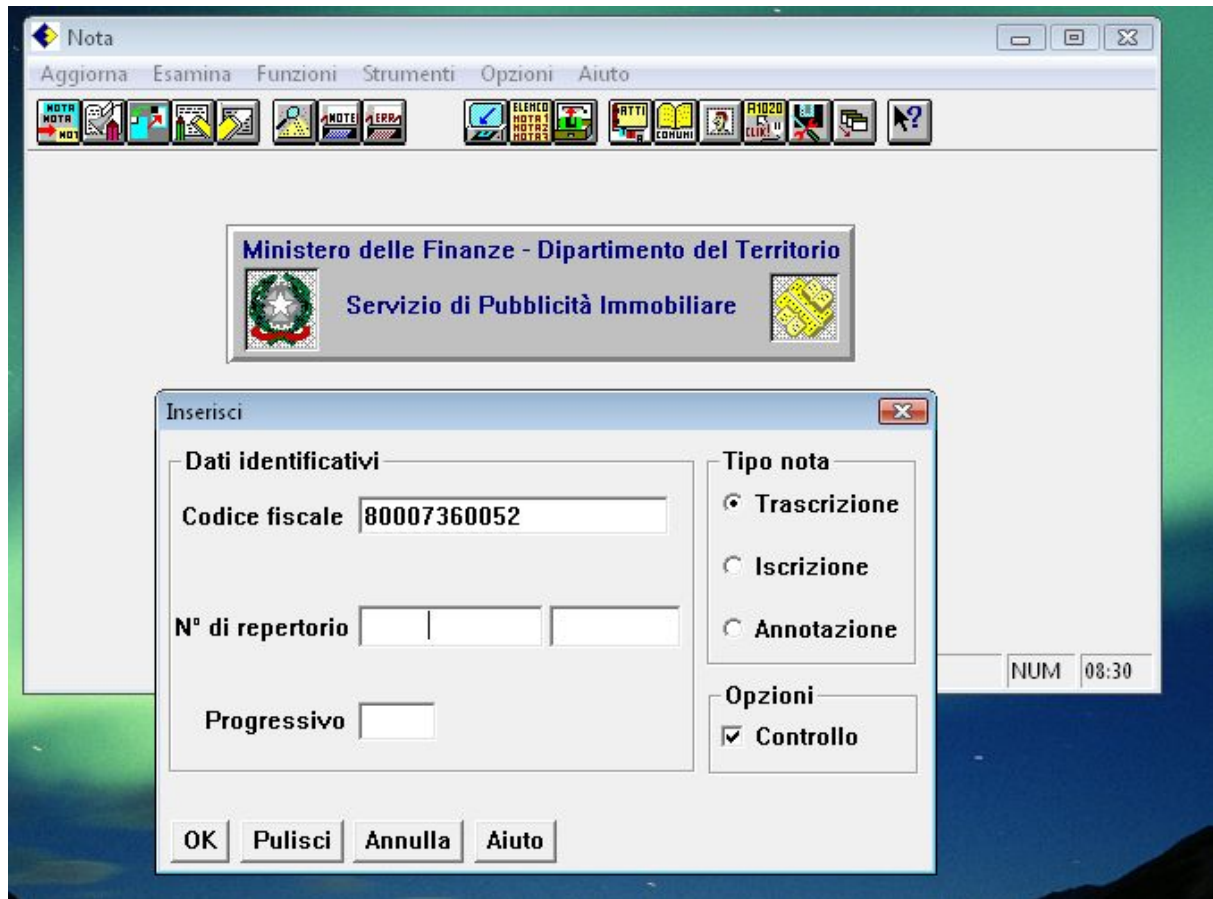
Nota

Aggiorna Esamina Funzioni Strumenti Opzioni Aiuto

NOTA NOTA NOT NOTE ERR ELENCO NOTA1 NOTA2 NOTA3 ATTI COMUNI A1020 CLIK!

Ministero delle Finanze - Dipartimento del Territorio

Servizio di Pubblicità Immobiliare

Inserisci

Dati identificativi

Codice fiscale 80007360052

N° di repertorio

Progressivo

Tipo nota

Trascrizione

Iscrizione

Annotazione

Opzioni

Controllo

OK Pulisci Annulla Aiuto

NUM 08:30